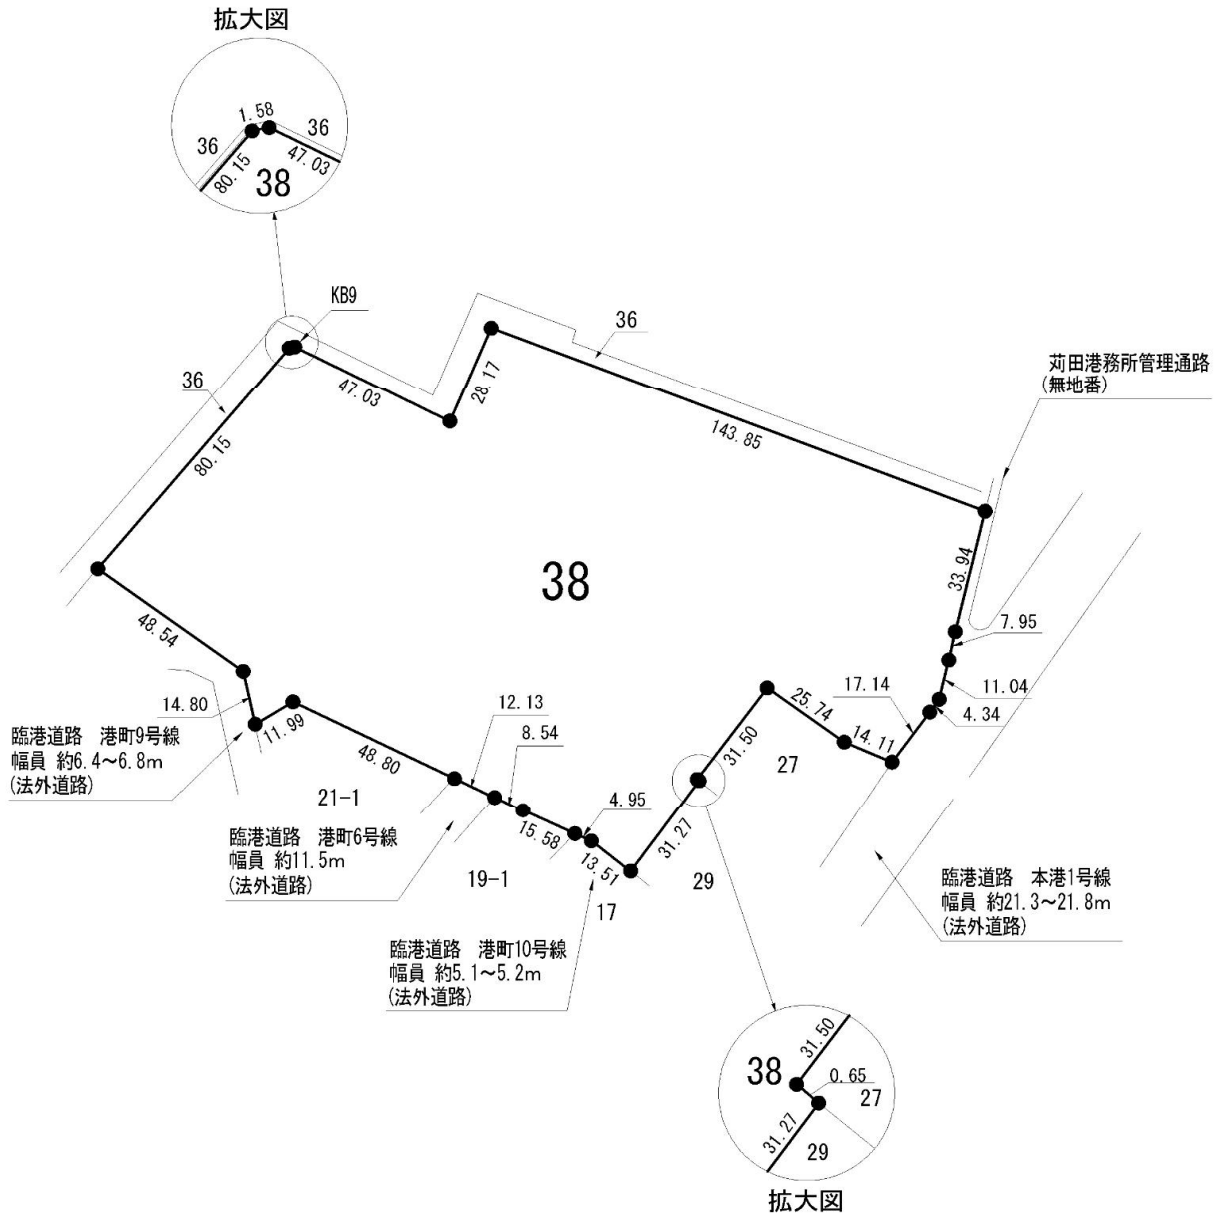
拡大図

1.58
36
36
80.15
47.03
38

KB9

36

36

47.03

28.17

143.85

苅田港務所管理通路
(無地番)

80.15

38

33.94

7.95

48.54

17.14

11.04

25.74

4.34

14.80

14.11

臨港道路 港町9号線
幅員 約6.4~6.8m
(法外道路)

11.99

12.13

8.54

48.80

31.50

27

21-1

4.95

15.58

臨港道路 港町6号線
幅員 約11.5m
(法外道路)

31.27

13.51

19-1

29

17

臨港道路 本港1号線
幅員 約21.3~21.8m
(法外道路)

臨港道路 港町10号線
幅員 約5.1~5.2m
(法外道路)

38
31.50
0.65
27
31.27
29

拡大図